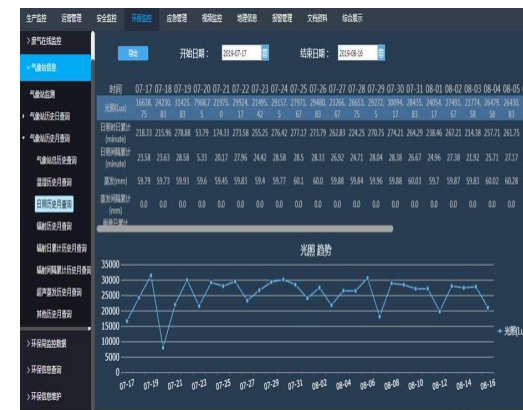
生产监控 运营管理 安全监控 环保监控 应急管理 视频监控 地理信息 报警管理 文档资料 综合展示

> 废气在线监控
∨ 气象站管理
气象站监测
> 气象站历史查询
∨ 气象站历史查询
气象站历史查询
温湿历史查询
日照历史查询
辐射历史查询
辐射日累计历史查询
辐射时间累计历史查询
超声波历史查询
其他历史查询
> 环保局监控数据
> 环保信息查询
> 环保信息维护

导出 开始日期： 2019-07-17 结束日期： 2019-08-16

| 时间 | 07-17 | 07-18 | 07-19 | 07-20 | 07-21 | 07-22 | 07-23 | 07-24 | 07-25 | 07-26 | 07-27 | 07-28 | 07-29 | 07-30 | 07-31 | 08-01 | 08-02 | 08-03 | 08-04 | 08-05 |
|---|---|---|---|---|---|---|---|---|---|---|---|---|---|---|---|---|---|---|---|---|
| 光照(Lux) | 16638.75 | 24230.83 | 31425.83 | 7968.75 | 21975.0 | 29924.17 | 21495.42 | 29157.5 | 27971.67 | 29460.83 | 23266.0 | 26653.5 | 29272.75 | 30094.0 | 28435.17 | 24054.83 | 27491.17 | 21774.67 | 26479.58 | 26430. |
| 日照时日累计(minute) | 218.33 | 215.96 | 278.88 | 53.79 | 174.33 | 273.58 | 255.25 | 276.42 | 277.17 | 273.79 | 262.83 | 224.25 | 270.75 | 274.21 | 264.29 | 238.46 | 267.21 | 214.38 | 257.71 | 261.75 |
| 日照时间累计(minute) | 23.58 | 23.63 | 28.58 | 5.33 | 20.17 | 27.96 | 24.42 | 28.58 | 28.5 | 28.33 | 26.92 | 24.71 | 28.04 | 28.38 | 26.67 | 24.96 | 27.38 | 21.92 | 25.71 | 27.17 |
| 雨量(mm) | 59.79 | 59.73 | 59.93 | 59.6 | 59.45 | 59.83 | 59.4 | 59.77 | 60.1 | 60.0 | 59.88 | 59.84 | 59.96 | 59.88 | 60.01 | 59.7 | 59.87 | 59.83 | 60.02 | 60.28 |
| 雨量时间累计(mm) | 0.0 | 0.0 | 0.0 | 0.0 | 0.0 | 0.0 | 0.0 | 0.0 | 0.0 | 0.0 | 0.0 | 0.0 | 0.0 | 0.0 | 0.0 | 0.0 | 0.0 | 0.0 | 0.0 | 0.0 |
| 雨量日累计 | | | | | | | | | | | | | | | | | | | | |

光照 趋势

35000
30000
25000
20000
15000
10000
5000
0

07-17 07-19 07-21 07-23 07-25 07-27 07-29 07-31 08-02 08-04 08-06 08-08 08-10 08-12 08-14 08-16

光照(Lux)